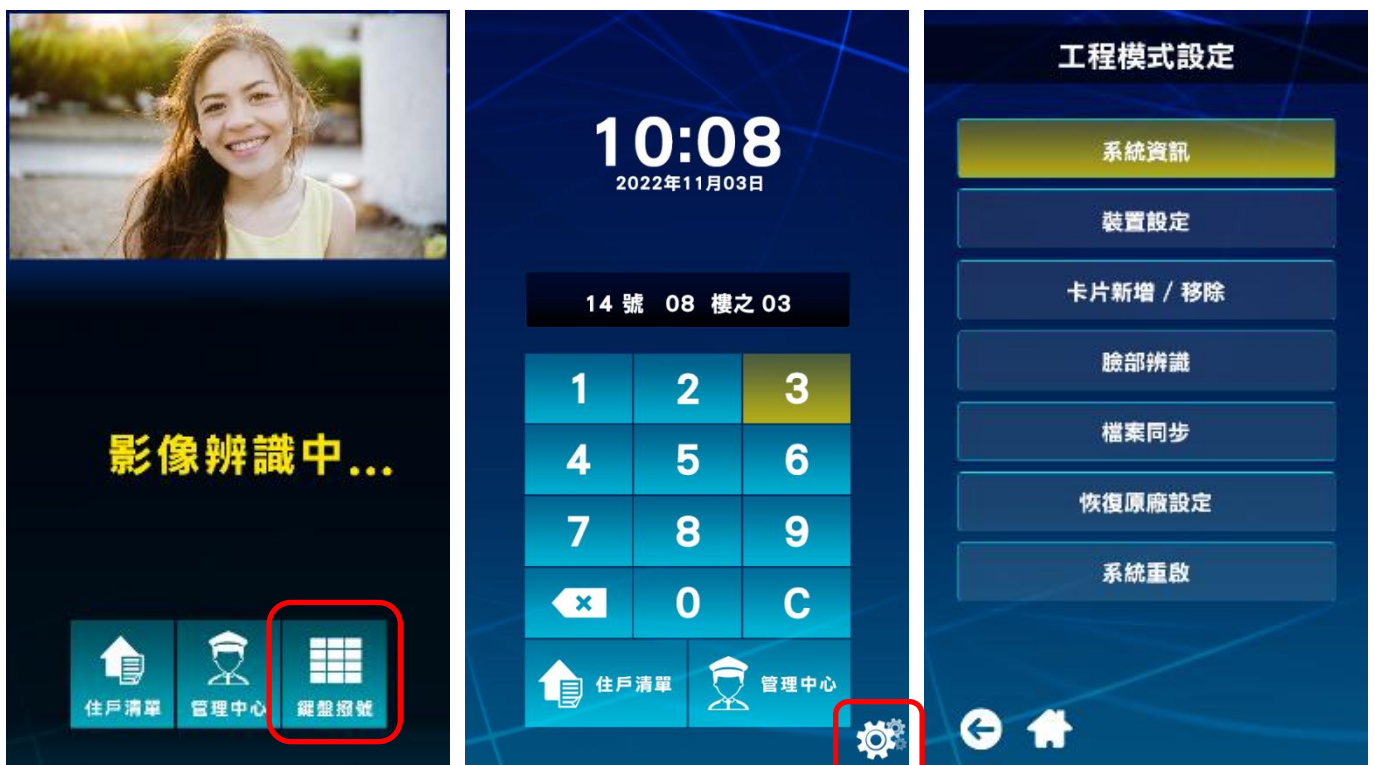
影像辨識中...

住戶清單
管理中心
鍵盤撥號

10:08
2022年11月03日

14 號 08 樓之 03

| 1 | 2 | 3 |
|---|---|---|
| 4 | 5 | 6 |
| 7 | 8 | 9 |
|  | 0 | C |

住戶清單
管理中心

工程模式設定

系統資訊
裝置設定
卡片新增 / 移除
臉部辨識
檔案同步
恢復原廠設定
系統重啟